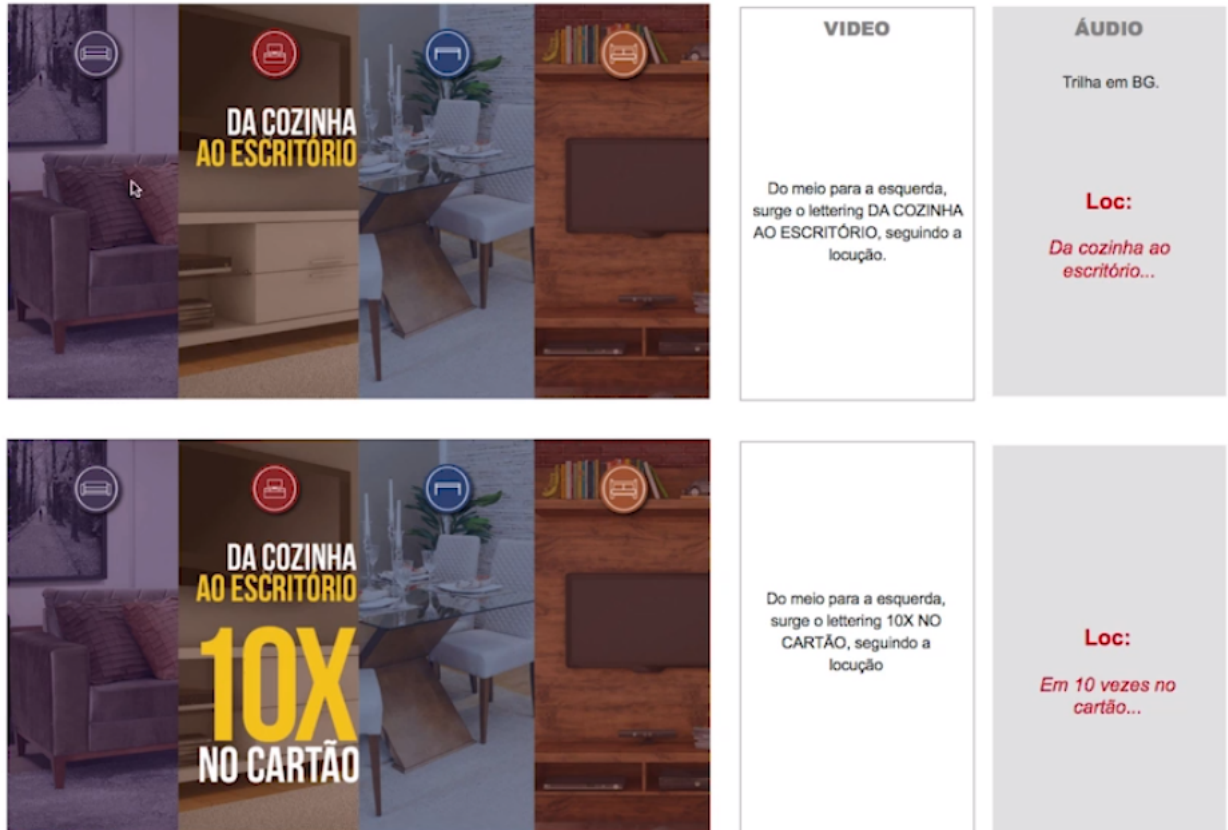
DA COZINHA
AO ESCRITÓRIO

VIDEO

Do meio para a esquerda, surge o lettering DA COZINHA AO ESCRITÓRIO, seguindo a locução.

ÁUDIO

Trilha em BG.

Loc:

Da cozinha ao escritório...

DA COZINHA
AO ESCRITÓRIO
10X
NO CARTÃO

Do meio para a esquerda, surge o lettering 10X NO CARTÃO, seguindo a locução

Loc:

Em 10 vezes no cartão...